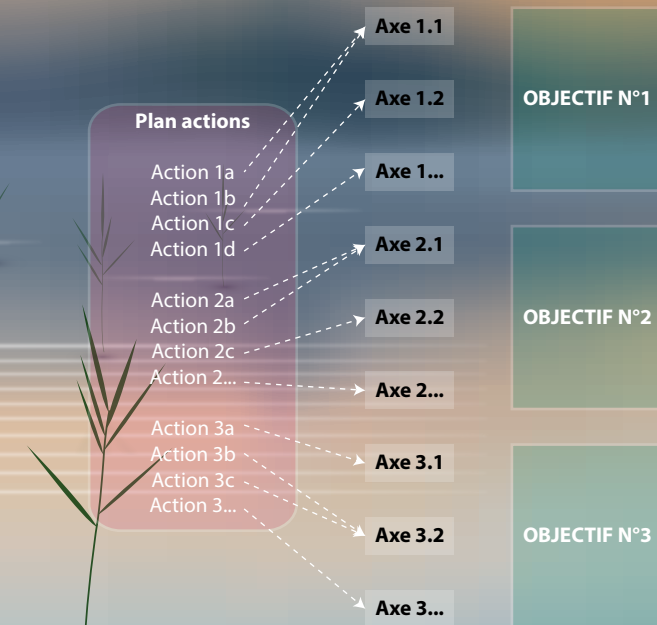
Plan actions

Action 1a
Action 1b
Action 1c
Action 1d

Action 2a
Action 2b
Action 2c
Action 2...

Action 3a
Action 3b
Action 3c
Action 3...

Axe 1.1
Axe 1.2
Axe 1...
Axe 2.1
Axe 2.2
Axe 2...
Axe 3.1
Axe 3.2
Axe 3...

OBJECTIF N°1
OBJECTIF N°2
OBJECTIF N°3